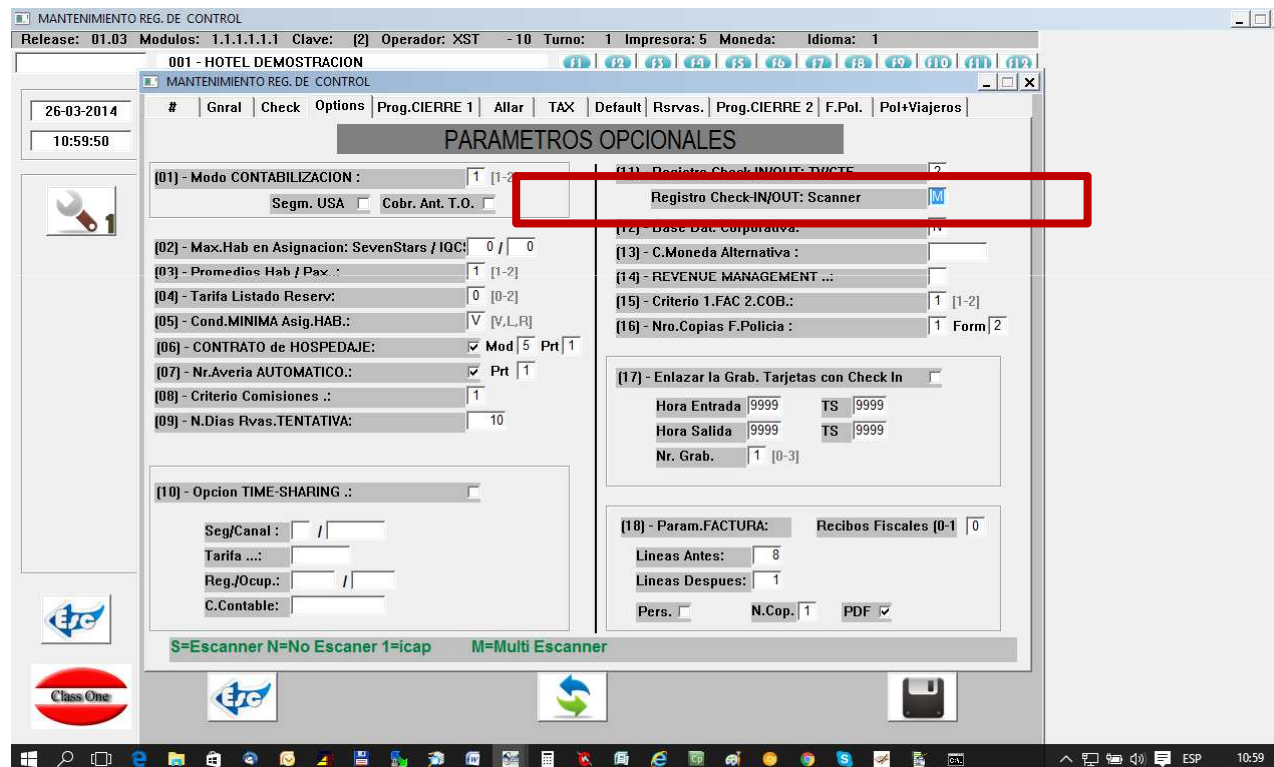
MANTENIMIENTO REG. DE CONTROL

Release: 01.03 Modulos: 1.1.1.1.1.1 Clave: (2) Operador: XST -10 Turno: 1 Impresora: 5 Moneda: Idioma: 1

001 - HOTEL DEMOSTRACION

f1 f2 f3 f4 f5 f6 f7 f8 f9 f10 f11 f12

26-03-2014

10:59:50

MANTENIMIENTO REG. DE CONTROL

# | Gnral | Check | Options | Prog.CIERRE 1 | Allar | TAX | Default | Rsrvas. | Prog.CIERRE 2 | F.Pol. | Pol+Viajeros

PARAMETROS OPCIONALES

[01] - Modo CONTABILIZACION : 1 [1-2]

Segm. USA Cobr. Ant. T.O.

[02] - Max.Hab en Asignacion: SevenStars / IQC: 0 / 0

[03] - Promedios Hab / Pax .: 1 [1-2]

[04] - Tarifa Listado Reserv: 0 [0-2]

[05] - Cond.MINIMA Asig.HAB.: V [V,L,R]

[06] - CONTRATO de HOSPEDAJE: Mod 5 Prt 1

[07] - Nr.Averia AUTOMATICO.: Prt 1

[08] - Criterio Comisiones .: 1

[09] - N.Dias Rvas.TENTATIVA: 10

[10] - Opcion TIME-SHARING .:

Seg/Canal : /

Tarifa ...:

Reg./Ocup.: /

C.Contable:

[11] - Registro Check IN/OUT: TV/CTE 2

Registro Check-IN/OUT: Scanner M

[12] - Base Dat. Corporativa: N

[13] - C.Moneda Alternativa :

[14] - REVENUE MANAGEMENT ..:

[15] - Criterio 1.FAC 2.COB.: 1 [1-2]

[16] - Nro.Copias F.Policia : 1 Form 2

[17] - Enlazar la Grab. Tarjetas con Check In

Hora Entrada 9999 TS 9999

Hora Salida 9999 TS 9999

Nr. Grab. 1 [0-3]

[18] - Param.FACTURA: Recibos Fiscales (0-1 0

Lineas Antes: 8

Lineas Despues: 1

Pers. N.Cop. 1 PDF

S=Escanner N=No Escaner 1=icap M=Multi Escanner

Class One

ESP 10:59